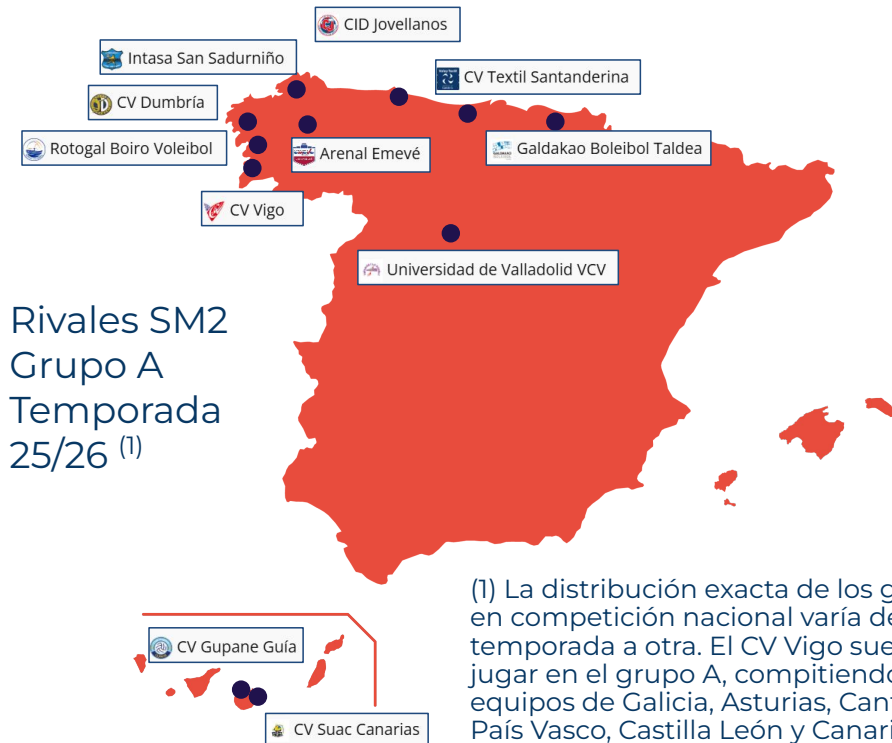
CID Jovellanos

Intasa San Sadurniño

CV Textil Santanderina

CV Dumbría

Rotogal Boiro Voleibol

Arenal Emevé

Galdakao Boleibol Taldea

CV Vigo

Universidad de Valladolid VCV

Rivales SM2
Grupo A
Temporada
25/26 (1)

CV Gupane Guía

CV Suac Canarias

(1) La distribución exacta de los g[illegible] en competición nacional varía de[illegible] temporada a otra. El CV Vigo sue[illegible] jugar en el grupo A, compitiendo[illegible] equipos de Galicia, Asturias, Can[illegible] País Vasco, Castilla León y Canari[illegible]